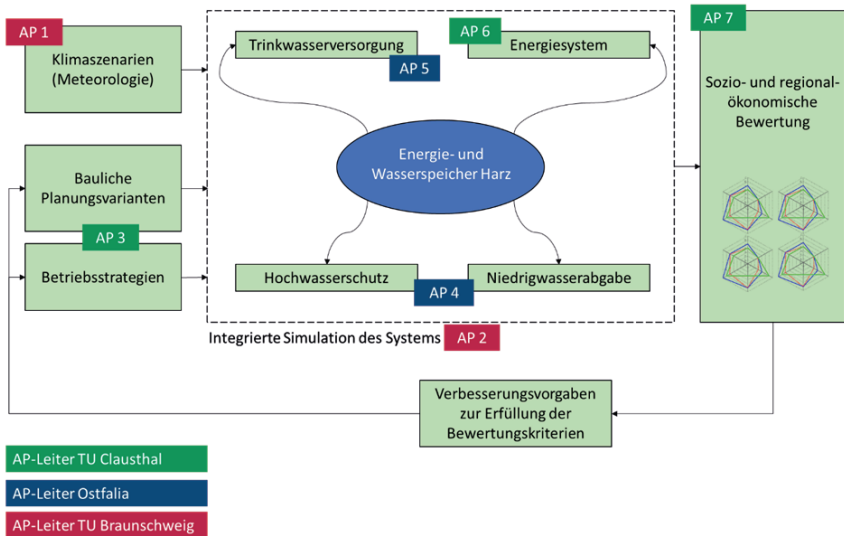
AP 1
Klimaszenarien (Meteorologie)

Trinkwasserversorgung
AP 5
AP 6
Energiesystem

AP 7
Sozio- und regionalökonomische Bewertung

Bauliche Planungsvarianten
AP 3
Betriebsstrategien

Energie- und Wasserspeicher Harz

Hochwasserschutz
AP 4
Niedrigwasserabgabe

Integrierte Simulation des Systems
AP 2

Verbesserungsvorgaben zur Erfüllung der Bewertungskriterien

AP-Leiter TU Clausthal
AP-Leiter Ostfalia
AP-Leiter TU Braunschweig